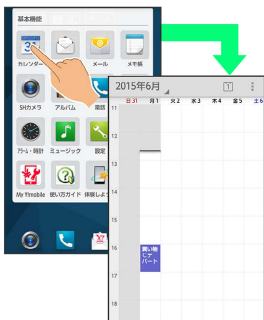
基本機能

3

カレンダー

メール

メモ帳

SHカメラ

アルバム

電話

アラーム・時計

ミュージック

設定

My Y!mobile

使い方ガイド

保険しょ

2015年6月

1

日 31

月 1

火 2

水 3

木 4

金 5

土 6

11

12

13

14

15

16

17

18

19

買い物しゃパート

Y!